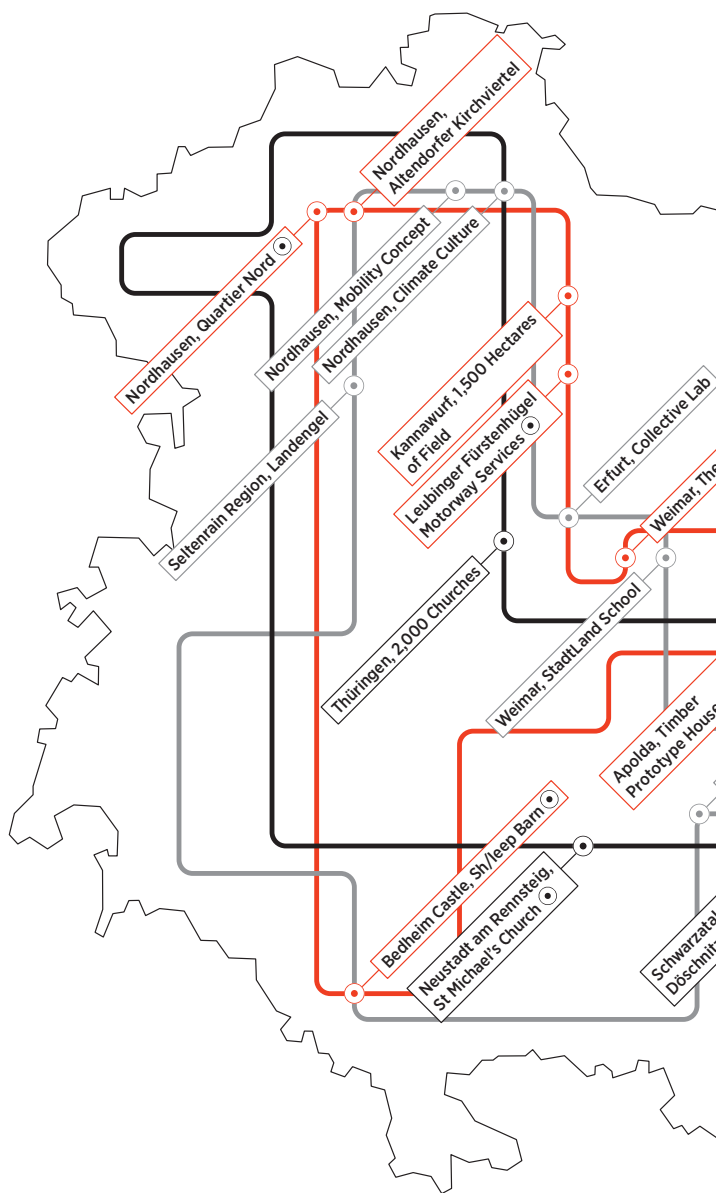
Nordhausen, Altendorfer Kirchviertel

Nordhausen, Quartier Nord

Nordhausen, Mobility Concept

Nordhausen, Climate Culture

Kannawurf, 1,500 Hectares of Field

Leubinger Fürstenhügel Motorway Services

Seltenrain Region, Landengel

Erfurt, Collective Lab

Weimar, The

Thüringen, 2,000 Churches

Weimar, StadtLand School

Apolda, Timber Prototype House

Bedheim Castle, Sh/leep Barn

Neustadt am Rennsteig, St Michael's Church

Schwarzata
Döschnit